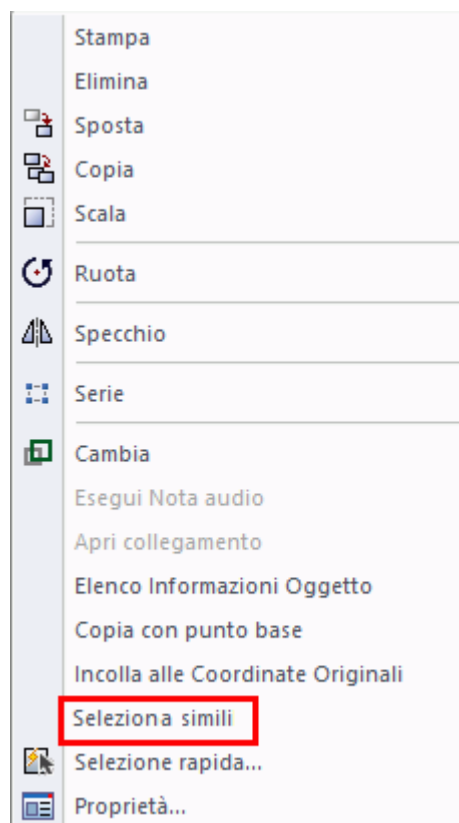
Stampa
Elimina
Sposta
Copia
Scala
Ruota
Specchio
Serie
Cambia
Esegui Nota audio
Apri collegamento
Elenco Informazioni Oggetto
Copia con punto base
Incolla alle Coordinate Originali
Seleziona simili
Selezione rapida...
Proprietà...